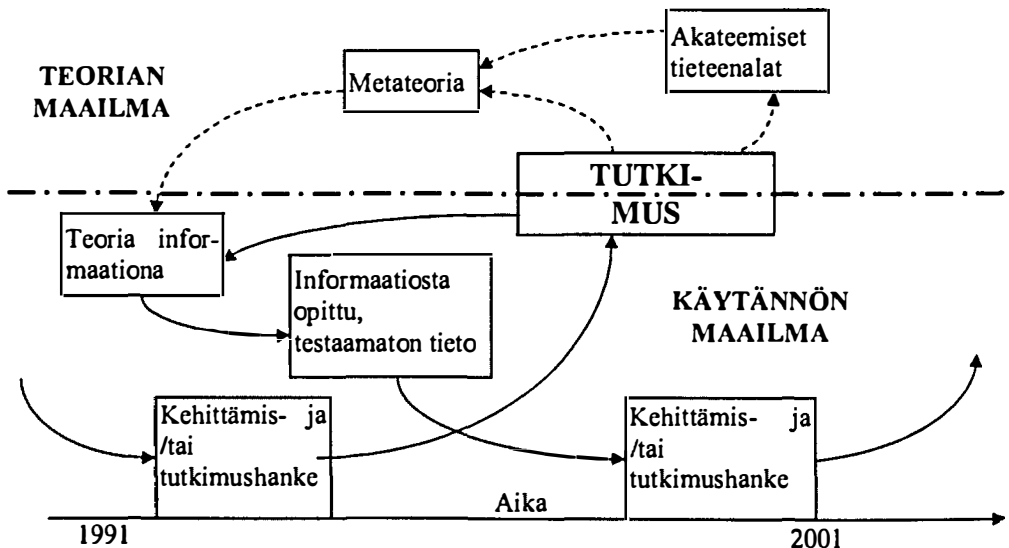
Akateemiset tieteenalat

TEORIAN MAAILMA

Metateoria

TUTKIMUS

Teoria informaationa

Informaatiosta opittu, testaamaton tieto

KÄYTÄNNÖN MAAILMA

Kehittämis- ja /tai tutkimushanke

Kehittämis- ja /tai tutkimushanke

Aika

1991

2001